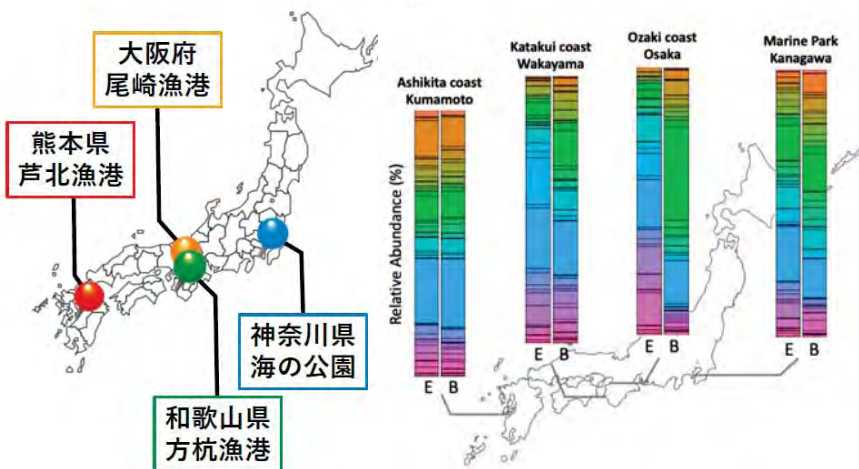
大阪府
尾崎漁港

熊本県
芦北漁港

神奈川県
海の公園

和歌山県
方杭漁港

Ashikita coast
Kumamoto

Katakui coast
Wakayama

Ozaki coast
Osaka

Marine Park
Kanagawa

Relative Abundance (%)

E B

E B

E B

E B